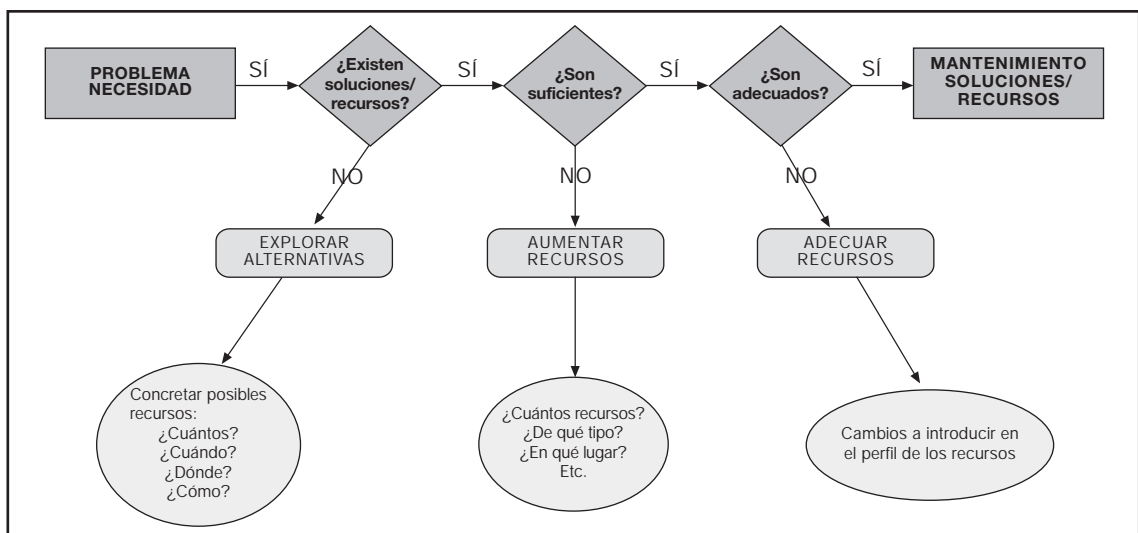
PROBLEMA NECESIDAD

SÍ

¿Existen soluciones/ recursos?

SÍ

¿Son suficientes?

SÍ

¿Son adecuados?

SÍ

MANTENIMIENTO SOLUCIONES/ RECURSOS

NO

EXPLORAR ALTERNATIVAS

Concretar posibles recursos:
¿Cuántos?
¿Cuándo?
¿Dónde?
¿Cómo?

NO

AUMENTAR RECURSOS

¿Cuántos recursos?
¿De qué tipo?
¿En qué lugar?
Etc.

NO

ADECUAR RECURSOS

Cambios a introducir en el perfil de los recursos